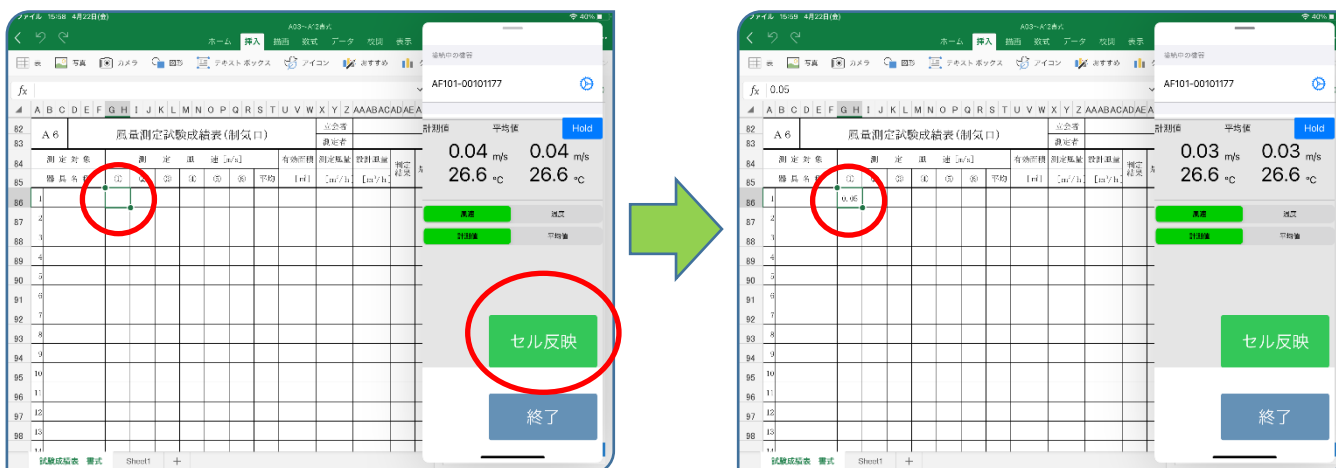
ファイル 15:58 4月22日(金)
A03~K2書式
ホーム 挿入 描画 数式 データ 校閲 表示
表 写真 カメラ 図形 テキストボックス アイコン おすすめ
$fx$
A B C D E F G H I J K L M N O P Q R S T U V W X Y Z AAABACADAEA
A 6 風量測定試験成績表(制気口)
立会者
測定者
測定対象 測定風速 [m/s] 有効面積 測定風量 設計風量 測定結果
器具名称 ① ② ③ ④ ⑤ ⑥ 平均 [㎡] [㎥/h] [㎥/h]
82 83 84 85 86 87 88 89 90 91 92 93 94 95 96 97 98
1 2 3 4 5 6 7 8 9 10 11 12 13
試験成績表 書式 Sheet1 +

接続中の機器
AF101-00101177
計測値 平均値 Hold
0.04 m/s 0.04 m/s
26.6 ℃ 26.6 ℃
風速 温度
計測値 平均値
セル反映
終了

ファイル 15:59 4月22日(金)
A03~K2書式
ホーム 挿入 描画 数式 データ 校閲 表示
表 写真 カメラ 図形 テキストボックス アイコン おすすめ
$fx$ 0.05
A B C D E F G H I J K L M N O P Q R S T U V W X Y Z AAABACADAEA
A 6 風量測定試験成績表(制気口)
立会者
測定者
測定対象 測定風速 [m/s] 有効面積 測定風量 設計風量 測定結果
器具名称 ① ② ③ ④ ⑤ ⑥ 平均 [㎡] [㎥/h] [㎥/h]
0.05
82 83 84 85 86 87 88 89 90 91 92 93 94 95 96 97 98
1 2 3 4 5 6 7 8 9 10 11 12 13
試験成績表 書式 Sheet1 +

接続中の機器
AF101-00101177
計測値 平均値 Hold
0.03 m/s 0.03 m/s
26.6 ℃ 26.6 ℃
風速 温度
計測値 平均値
セル反映
終了